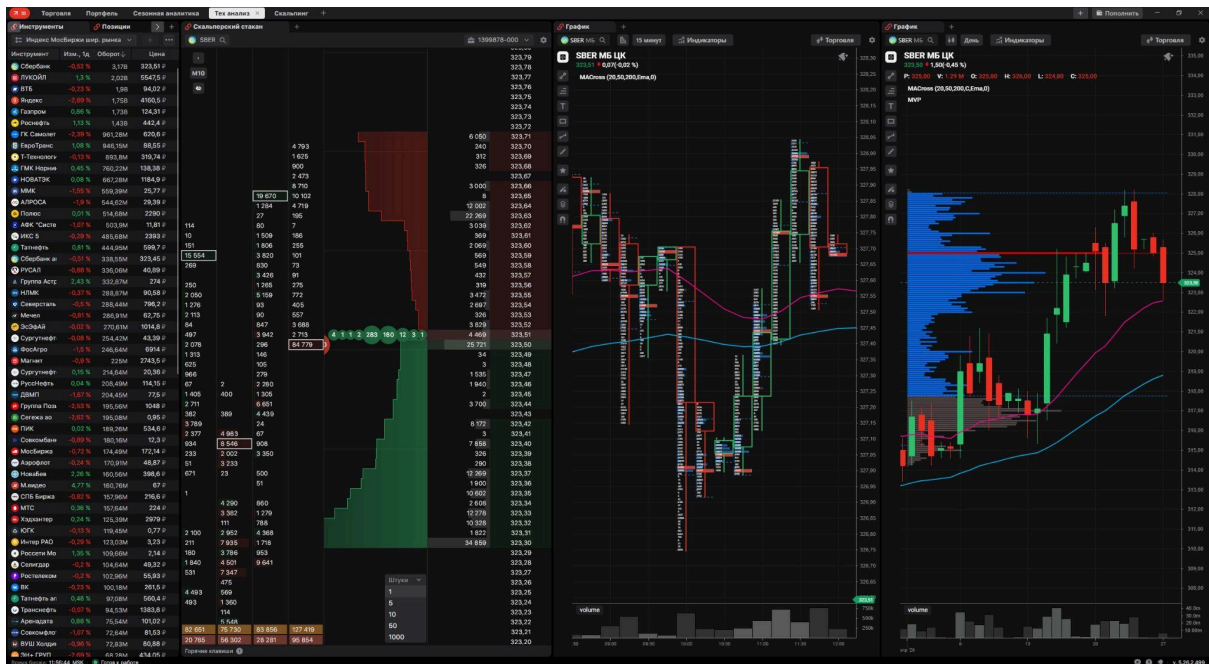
Торговля Портфель Сезонная аналитика Тех анализ Скальпинг +

Инструменты Позиции Скальперский стакан График График Пополнить

Индекс МосБиржи шир. рынка

| Инструмент | Изм., 1д | Оборот | Цена |
|---|---|---|---|
| Сбербанк | -0,63 % | 3,17В | 323,51 ₽ |
| ЛУКОЙЛ | 1,3 % | 2,02В | 5547,5 ₽ |
| ВТБ | -0,23 % | 1,9В | 94,02 ₽ |
| Яндекс | -2,69 % | 1,75В | 4160,5 ₽ |
| Газпром | 0,86 % | 1,73В | 124,31 ₽ |
| Роснефть | 1,13 % | 1,43В | 442,4 ₽ |
| ГК Самолет | -2,39 % | 961,28М | 620,6 ₽ |
| ЕвроТранс | 1,08 % | 946,15М | 88,55 ₽ |
| Т-Технологи | -0,13 % | 893,8М | 319,74 ₽ |
| ГМК Норни | 0,45 % | 760,22М | 138,38 ₽ |
| НОВАТЭК | 0,08 % | 667,28М | 1184,9 ₽ |
| ММК | -1,55 % | 559,39М | 25,77 ₽ |
| АЛРОСА | -1,9 % | 544,62М | 29,39 ₽ |
| Полюс | 0,01 % | 514,68М | 2290 ₽ |
| АФК "Систе | -1,07 % | 503,9М | 11,81 ₽ |
| ИКС 5 | -0,39 % | 485,68М | 2393 ₽ |
| Татнефть | 0,81 % | 444,95М | 599,7 ₽ |
| Сбербанк ап | -0,51 % | 338,55М | 323,45 ₽ |
| РУСАЛ | -0,66 % | 336,06М | 40,89 ₽ |
| Группа Астр | 2,43 % | 332,87М | 274 ₽ |
| НЛМК | -0,37 % | 288,87М | 90,58 ₽ |
| Северсталь | -0,5 % | 288,44М | 796,2 ₽ |
| Мечел | -0,81 % | 286,91М | 62,75 ₽ |
| ЭсЭфАй | -0,02 % | 270,61М | 1014,8 ₽ |
| Сургутнефт | -0,08 % | 254,42М | 43,39 ₽ |
| ФосАгро | -1,5 % | 246,64М | 6914 ₽ |
| Магнит | -0,9 % | 225М | 2743,5 ₽ |
| Сургутнефт | 0,15 % | 214,64М | 20,36 ₽ |
| РусоНефть | 0,04 % | 208,49М | 114,15 ₽ |
| ДВМП | -1,67 % | 204,45М | 77,5 ₽ |
| Группа Поза | -2,53 % | 195,56М | 1048 ₽ |
| Сегежа ао | -2,67 % | 195,08М | 0,95 ₽ |
| ПИК | 0,02 % | 189,26М | 534,6 ₽ |
| Совкомбан | -0,09 % | 180,16М | 12,3 ₽ |
| Мосбиржа | -0,72 % | 174,49М | 172,14 ₽ |
| Аэрофлот | -0,14 % | 170,91М | 48,87 ₽ |
| Новабев | 2,26 % | 160,66М | 398,6 ₽ |
| М.видео | 4,77 % | 160,76М | 67 ₽ |
| СПБ Биржа | -0,63 % | 157,96М | 216,6 ₽ |
| МТС | 0,36 % | 157,64М | 224 ₽ |
| Хэдхантер | 0,24 % | 125,39М | 2979 ₽ |
| ЮГК | -0,13 % | 119,45М | 0,77 ₽ |
| Интер РАО | -0,29 % | 123,03М | 3,23 ₽ |
| Россети Мо | 1,35 % | 109,66М | 2,14 ₽ |
| Селигдар | -0,2 % | 104,64М | 49,32 ₽ |
| Ростелеком | -0,2 % | 102,96М | 55,93 ₽ |
| ВК | -0,73 % | 100,18М | 261,5 ₽ |
| Татнефть ап | 0,46 % | 97,08М | 560,4 ₽ |
| Транснефть | -0,07 % | 94,53М | 1383,8 ₽ |
| Аренадата | 0,66 % | 75,54М | 101,02 ₽ |
| Совкомфло | -1,07 % | 72,64М | 81,53 ₽ |
| ВУШ Холдин | -0,96 % | 72,83М | 80,88 ₽ |

Время биржи 11:56:44 МSK Готов к работе

SBER M10 1399878-000

323,79 323,78 323,77 323,76 323,75 323,74 323,73 323,72 323,71 323,70 323,69 323,68 323,67 323,66 323,65 323,64 323,63 323,62 323,61 323,60 323,59 323,58 323,57 323,56 323,55 323,54 323,53 323,52 323,51 323,50 323,49 323,48 323,47 323,46 323,45 323,44 323,43 323,42 323,41 323,40 323,39 323,38 323,37 323,36 323,35 323,34 323,33 323,32 323,31 323,30 323,29 323,28 323,27 323,26 323,25 323,24 323,23 323,22 323,21 323,20

6 050 240 312 326 3 000 8 12 002 22 269 3 039 369 2 069 569 549 432 319 3 472 2 697 326 3 829 4 469 25 721 34 3 1 535 1 940 2 3 700 6 172 3 7 658 326 290 12 269 1 900 16 10 602 2 606 12 278 10 328 1 822 34 659

4 793 1 625 900 2 473 8 710 10 102 4 719 195 7 186 255 101 73 91 275 772 405 54 3 688 2 713 84 779

4 1 1 2 283 180 12 3 1

19 670 1 264 27 80 1 509 1 806 3 820 830 3 426 1 265 5 159 93 90 847 3 942 296 146 105 279 2 260 1 305 6 651 4 439 24 67 908 3 350 500 51 860 1 278 788 4 368 1 716 953 9 641

114 10 151 15 554 269 250 2 050 1 276 2 113 84 497 2 078 1 313 625 966 67 1 405 2 711 382 3 789 2 377 934 233 51 671 1 2 400 389 4 963 8 546 2 002 3 233 23 4 290 3 382 111 2 952 7 935 3 786 4 501 7 347 475 569 1 360 114 5 548 2 100 211 180 1 840 531 4 493 493

82 651 75 730 83 856 127 419 20 765 56 302 28 281 95 854

Штуки 1 5 10 50 1000

Горячие клавиши

SBER МБ 15 минут Индикаторы Торговля
SBER МБ ЦК
323,51 ▼ 0,07(-0,02 %)
MACross (20,50,200,Ema,0)
volume

SBER МБ День Индикаторы Торговля
SBER МБ ЦК
323,55 ▼ 1,50(-0,45 %)
P: 325,00 V: 1,29 M O: 325,00 H: 326,00 L: 324,00 C: 325,00
MACross (20,50,200,C,Ema,0)
MVP
volume

v. 5.26.2.499